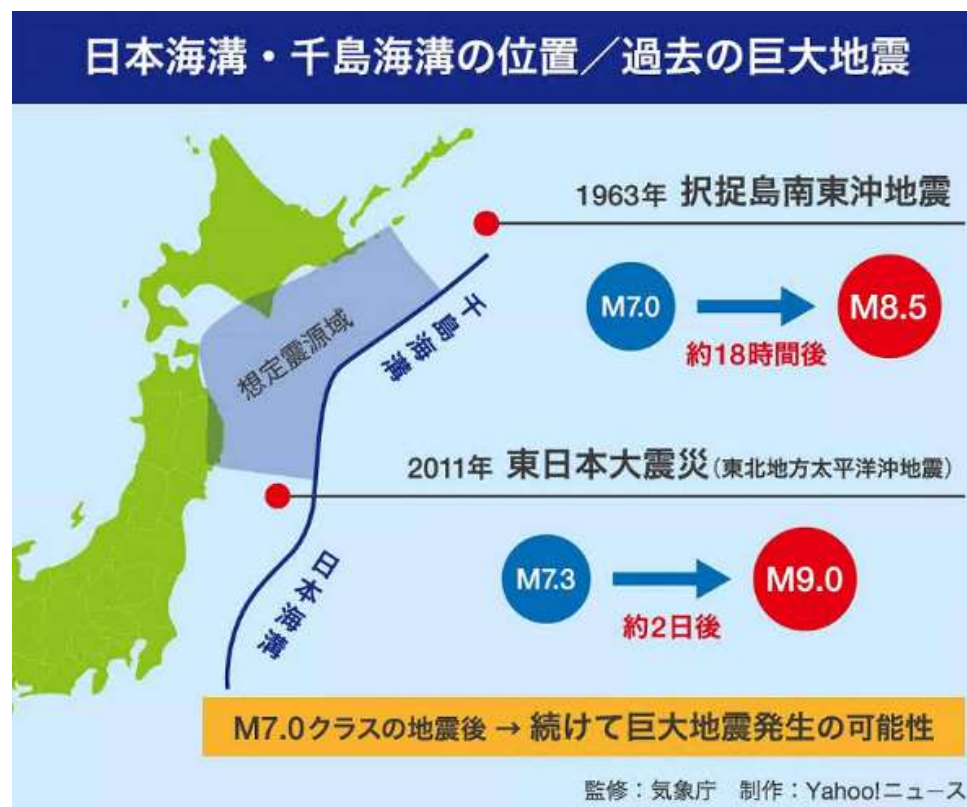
日本海溝・千島海溝の位置／過去の巨大地震

想定震源域

千島海溝

日本海溝

1963年 択捉島南東沖地震

M7.0 → M8.5

約18時間後

2011年 東日本大震災（東北地方太平洋沖地震）

M7.3 → M9.0

約2日後

M7.0クラスの地震後 → 続けて巨大地震発生の可能性

監修：気象庁　制作：Yahoo!ニュース